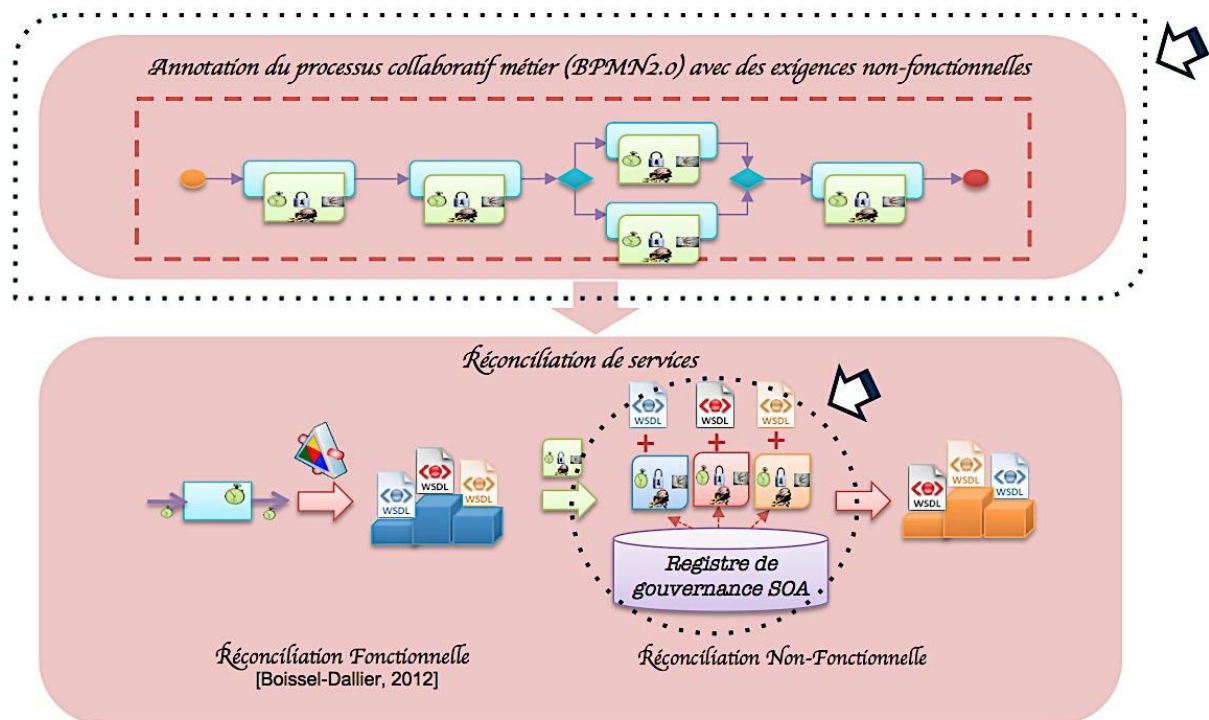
Annotation du processus collaboratif métier (BPMN2.0) avec des exigences non-fonctionnelles

Réconciliation de services

WSDL
WSDL
WSDL

WSDL
WSDL
WSDL

+
+
+

Registre de gouvernance SOA

WSDL
WSDL
WSDL

Réconciliation Fonctionnelle
[Boissel-Dallier, 2012]

Réconciliation Non-Fonctionnelle